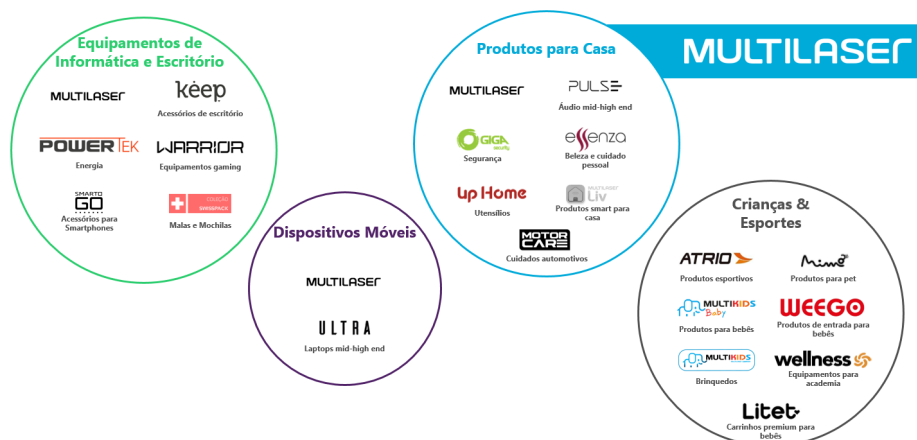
MULTILASER

Equipamentos de Informática e Escritório

MULTILASER

keep
Acessórios de escritório

POWERTEK
Energia

WARRIOR
Equipamentos gaming

SMARTO GO
Acessórios para Smartphones

COLEÇÃO SWISSPACK
Malas e Mochilas

Dispositivos Móveis

MULTILASER

ULTRA
Laptops mid-high end

Produtos para Casa

MULTILASER

PULSE
Áudio mid-high end

GIGA security
Segurança

essenza
Beleza e cuidado pessoal

Up Home
Utensílios

MULTILASER Liv
Produtos smart para casa

MOTOR CARE
Cuidados automotivos

Crianças & Esportes

ATRIO
Produtos esportivos

Mimo
Produtos para pet

MULTIKIDS Baby
Produtos para bebês

WEEGO
Produtos de entrada para bebês

MULTIKIDS
Brinquedos

wellness
Equipamentos para academia

Litet
Carrinhos premium para bebês